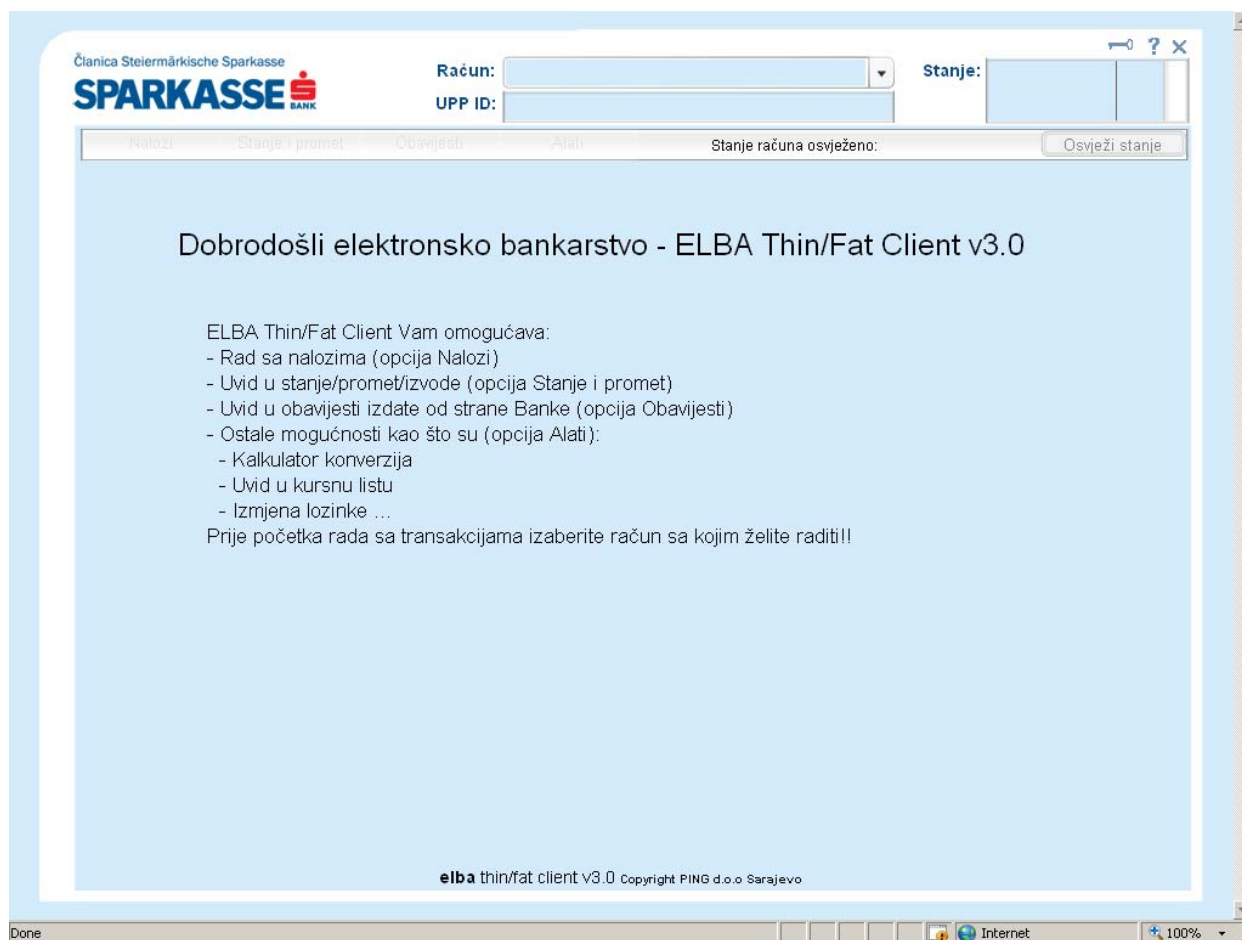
Članica Steiermärkische Sparkasse
SPARKASSE BANK

Račun:
UPP ID:
Stanje:

Nalozi Stanje i promet Obavijesti Alati Stanje računa osvježeno: Osvježi stanje

Dobrodošli elektronsko bankarstvo - ELBA Thin/Fat Client v3.0

ELBA Thin/Fat Client Vam omogućava:
- Rad sa nalozima (opcija Nalozi)
- Uvid u stanje/promet/izvode (opcija Stanje i promet)
- Uvid u obavijesti izdate od strane Banke (opcija Obavijesti)
- Ostale mogućnosti kao što su (opcija Alati):
- Kalkulator konverzija
- Uvid u kursnu listu
- Izmjena lozinke ...
Prije početka rada sa transakcijama izaberite račun sa kojim želite raditi!!

elba thin/fat client v3.0 Copyright PING d.o.o Sarajevo

Done
Internet
100%